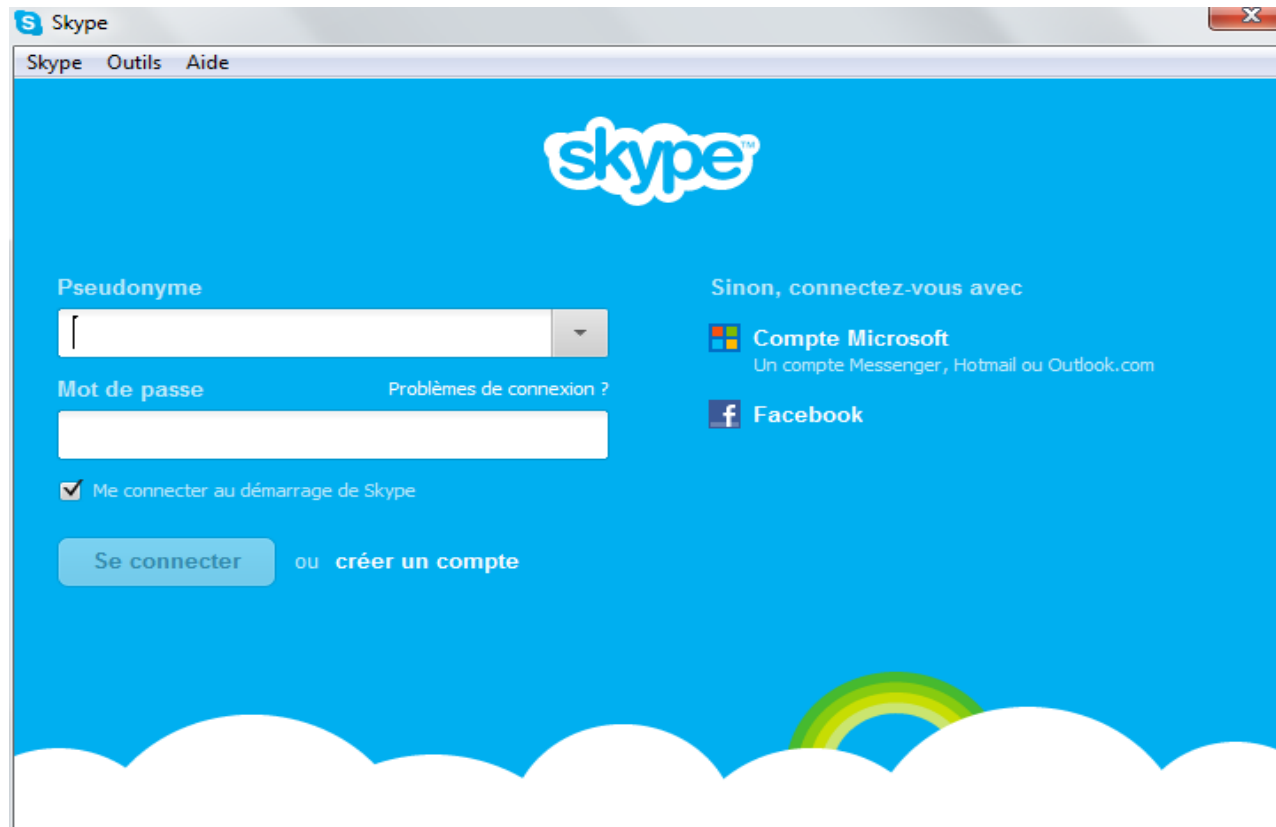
Skype

Skype Outils Aide

skype

Pseudonyme

Mot de passe

Problèmes de connexion ?

Me connecter au démarrage de Skype

Se connecter

ou créer un compte

Sinon, connectez-vous avec

Compte Microsoft

Un compte Messenger, Hotmail ou Outlook.com

Facebook